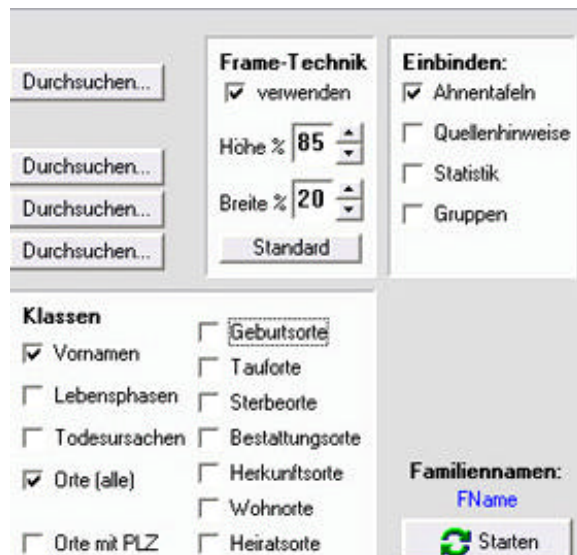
Durchsuchen...

Durchsuchen...

Durchsuchen...

Durchsuchen...

Frame-Technik
verwenden
Höhe % 85
Breite % 20
Standard

Einbinden:
Ahnentafeln
Quellenhinweise
Statistik
Gruppen

Klassen
Vornamen
Lebensphasen
Todesursachen
Orte (alle)
Orte mit PLZ

Geburtsorte
Tauforte
Sterbeorte
Bestattungsorte
Herkunftsorte
Wohnorte
Heiratsorte

Familiennamen:
FName
Starten